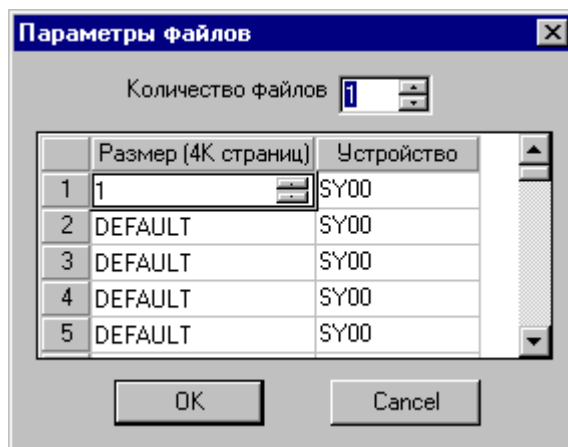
Параметры файлов

Количество файлов 1

|  | Размер (4K страниц) | Устройство |
|---|---|---|
| 1 | 1 | SY00 |
| 2 | DEFAULT | SY00 |
| 3 | DEFAULT | SY00 |
| 4 | DEFAULT | SY00 |
| 5 | DEFAULT | SY00 |

OK

Cancel